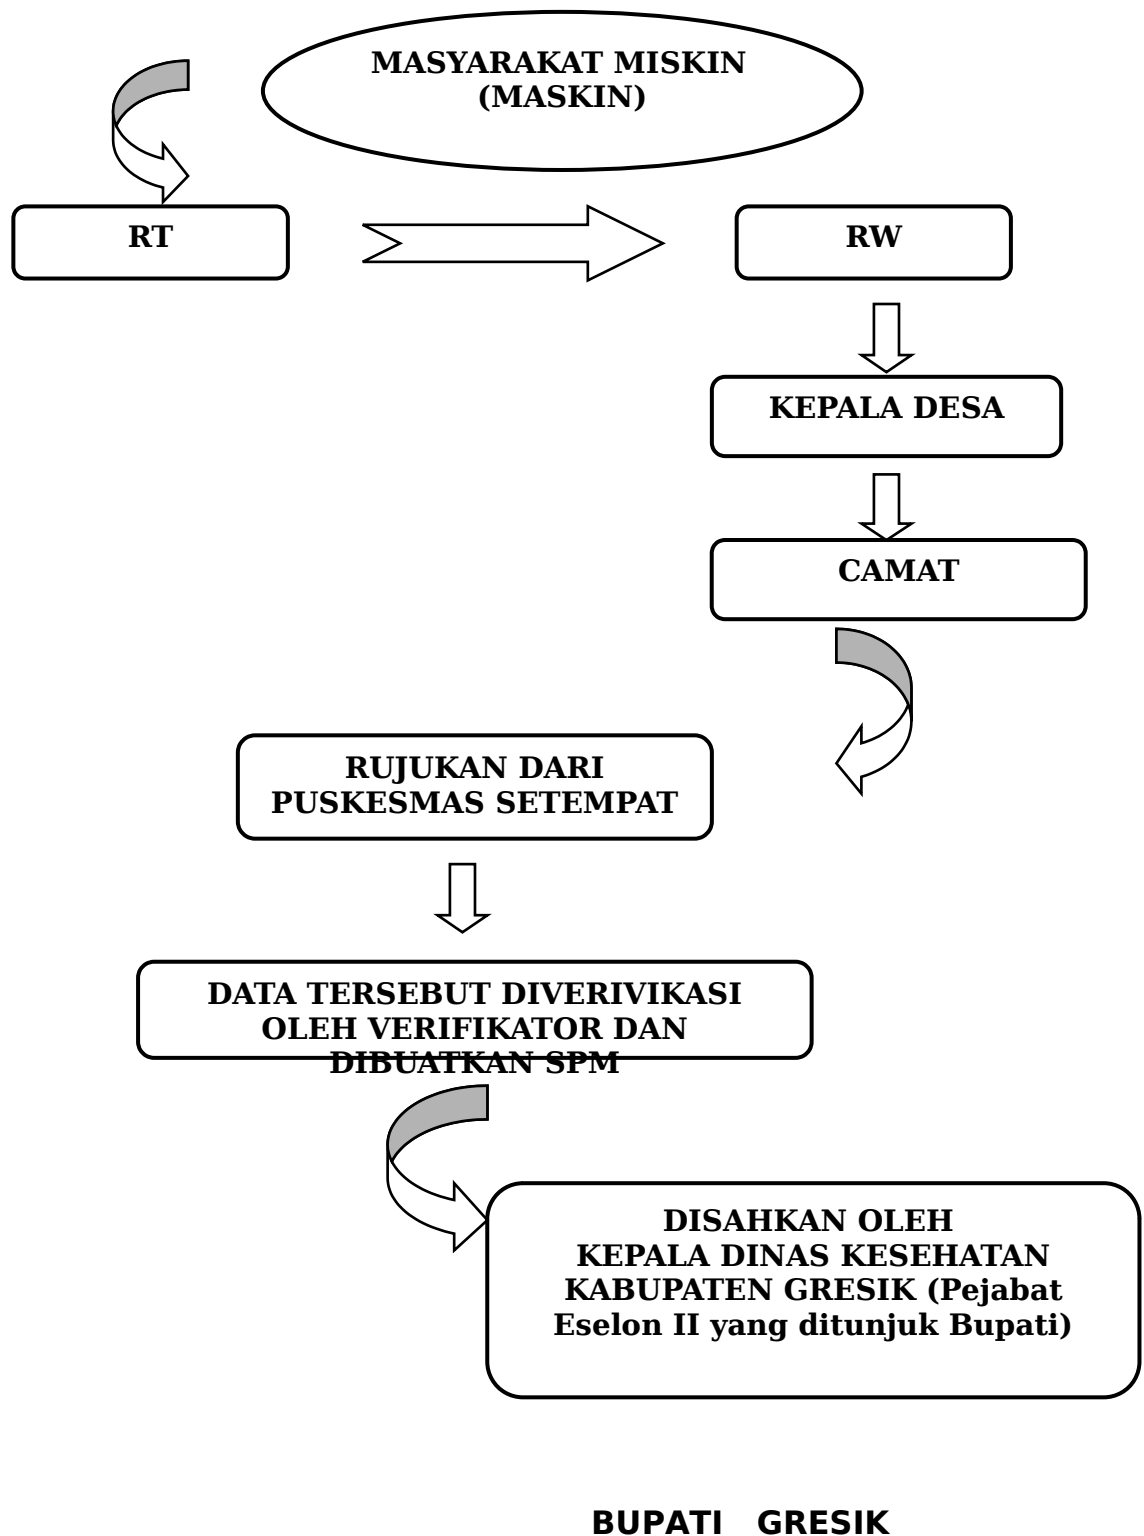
MASYARAKAT MISKIN
(MASKIN)

RT

RW

KEPALA DESA

CAMAT

RUJUKAN DARI
PUSKESMAS SETEMPAT

DATA TERSEBUT DIVERIVIKASI
OLEH VERIFIKATOR DAN
DIBUATKAN SPM

DISAHKAN OLEH
KEPALA DINAS KESEHATAN
KABUPATEN GRESIK (Pejabat
Eselon II yang ditunjuk Bupati)

BUPATI GRESIK